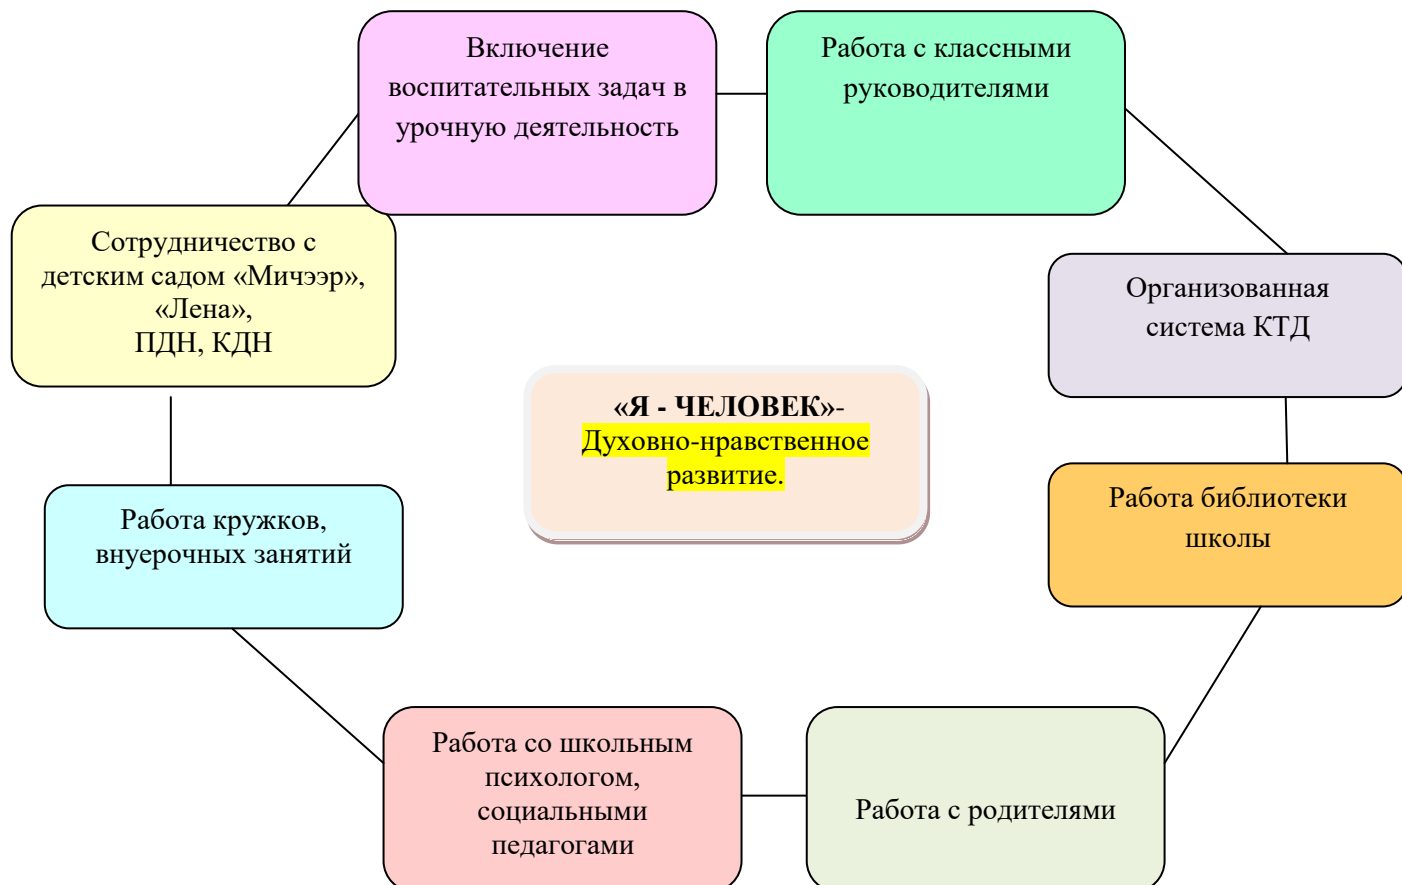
Включение воспитательных задач в урочную деятельность

Работа с классными руководителями

Сотрудничество с детским садом «Мичээр», «Лена», ПДН, КДН

Организованная система КТД

«Я - ЧЕЛОВЕК»- Духовно-нравственное развитие.

Работа библиотеки школы

Работа кружков, внуерочных занятий

Работа со школьным психологом, социальными педагогами

Работа с родителями